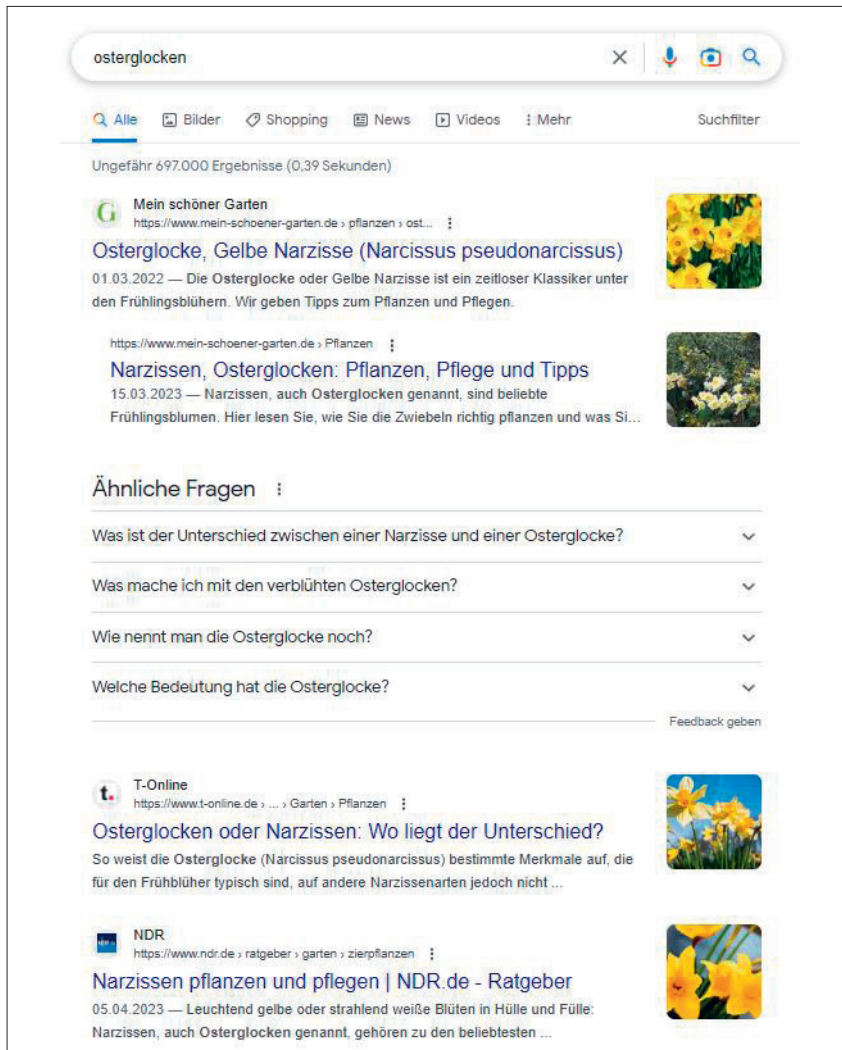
osterglocken

Alle Bilder Shopping News Videos Mehr Suchfilter

Ungefähr 697.000 Ergebnisse (0,39 Sekunden)

G Mein schöner Garten
https://www.mein-schoener-garten.de › pflanzen › ost...
Osterglocke, Gelbe Narzisse (Narcissus pseudonarcissus)
01.03.2022 — Die Osterglocke oder Gelbe Narzisse ist ein zeitloser Klassiker unter den Frühlingsblühern. Wir geben Tipps zum Pflanzen und Pflegen.

https://www.mein-schoener-garten.de › Pflanzen
Narzissen, Osterglocken: Pflanzen, Pflege und Tipps
15.03.2023 — Narzissen, auch Osterglocken genannt, sind beliebte Frühlingsblumen. Hier lesen Sie, wie Sie die Zwiebeln richtig pflanzen und was Si...

Ähnliche Fragen

Was ist der Unterschied zwischen einer Narzisse und einer Osterglocke?

Was mache ich mit den verblühten Osterglocken?

Wie nennt man die Osterglocke noch?

Welche Bedeutung hat die Osterglocke?

Feedback geben

t. T-Online
https://www.t-online.de › ... › Garten › Pflanzen
Osterglocken oder Narzissen: Wo liegt der Unterschied?
So weist die Osterglocke (Narcissus pseudonarcissus) bestimmte Merkmale auf, die für den Frühblüher typisch sind, auf andere Narzissenarten jedoch nicht ...

NDR
https://www.ndr.de › ratgeber › garten › zierpflanzen
Narzissen pflanzen und pflegen | NDR.de - Ratgeber
05.04.2023 — Leuchtend gelbe oder strahlend weiße Blüten in Hülle und Fülle: Narzissen, auch Osterglocken genannt, gehören zu den beliebtesten ...